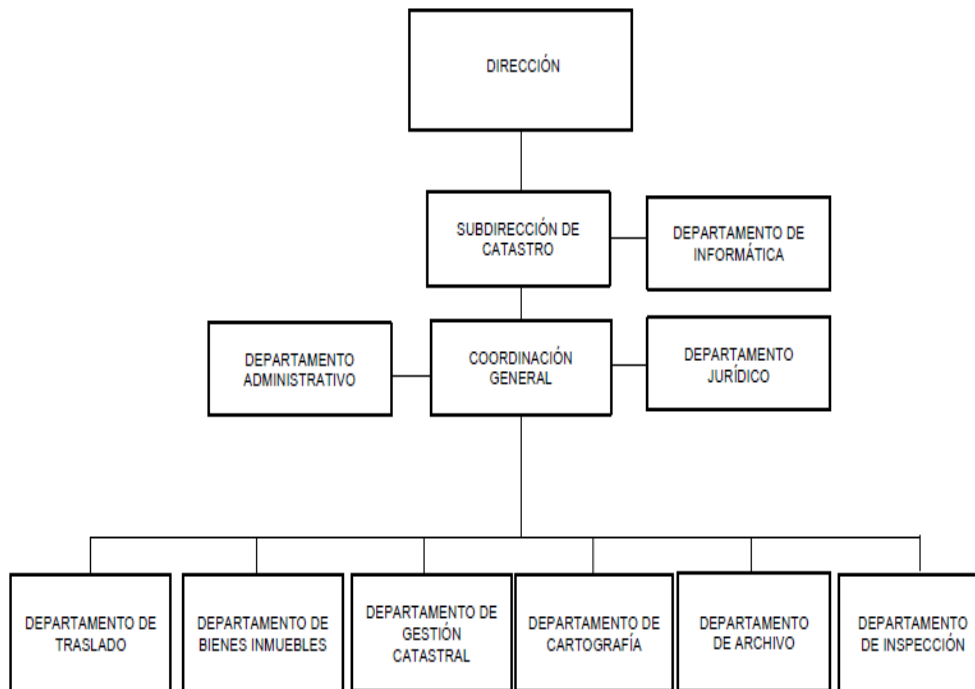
DIRECCIÓN

SUBDIRECCIÓN DE CATASTRO

DEPARTAMENTO DE INFORMÁTICA

DEPARTAMENTO ADMINISTRATIVO

COORDINACIÓN GENERAL

DEPARTAMENTO JURÍDICO

DEPARTAMENTO DE TRASLADO

DEPARTAMENTO DE BIENES INMUEBLES

DEPARTAMENTO DE GESTIÓN CATASTRAL

DEPARTAMENTO DE CARTOGRAFÍA

DEPARTAMENTO DE ARCHIVO

DEPARTAMENTO DE INSPECCIÓN